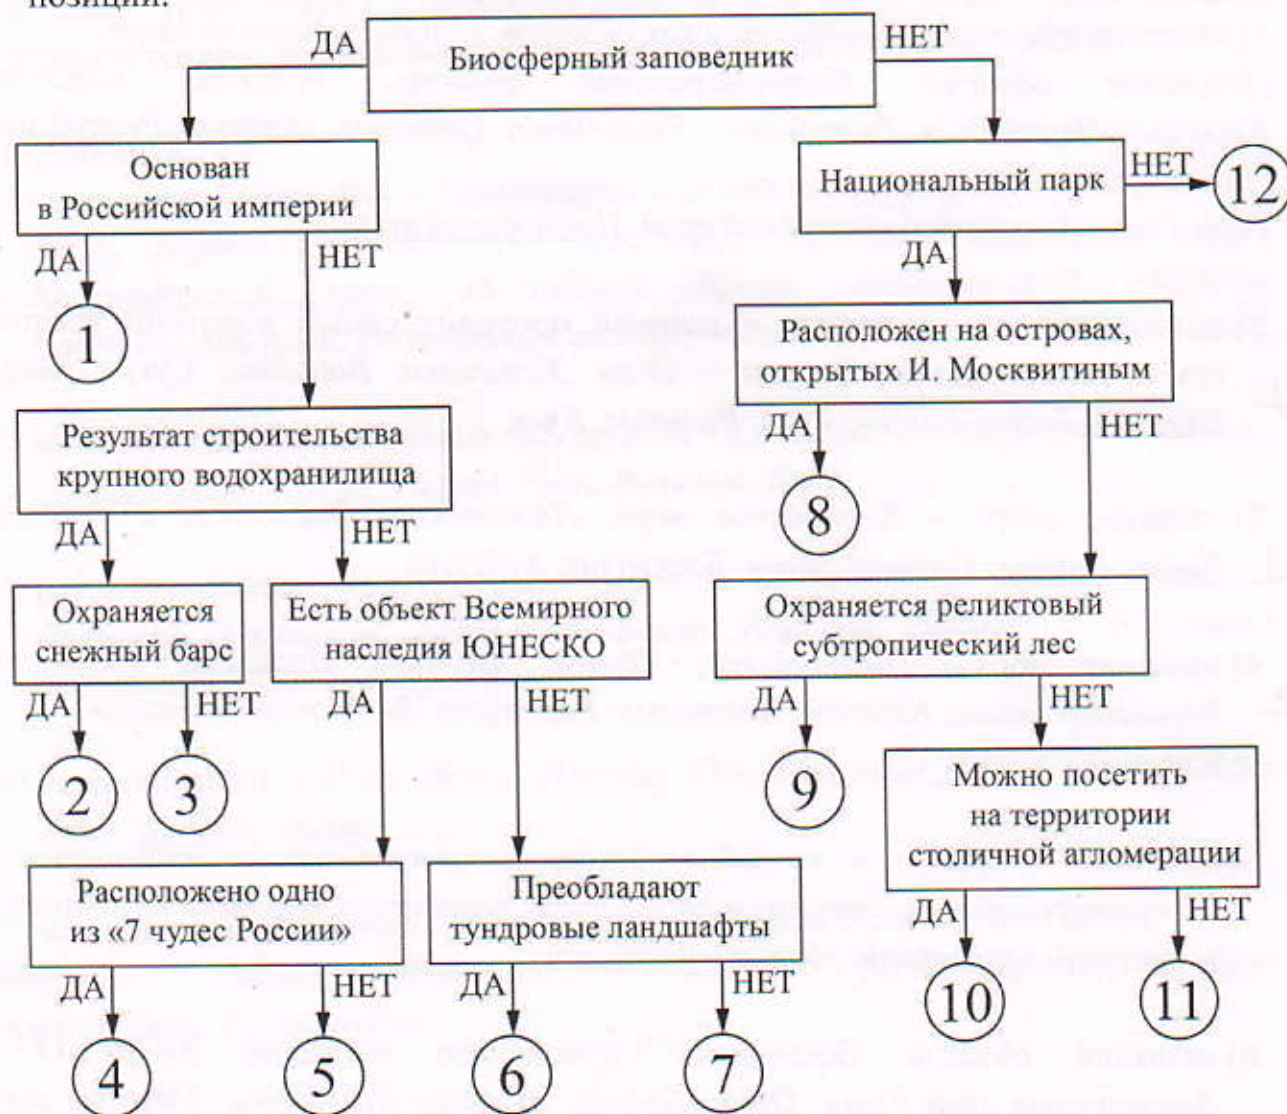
позиции.

Биосферный заповедник

ДА

НЕТ

Основан в Российской империи

ДА

НЕТ

1

Результат строительства крупного водохранилища

ДА

НЕТ

Охраняется снежный барс

ДА

НЕТ

2

3

Есть объект Всемирного наследия ЮНЕСКО

ДА

НЕТ

Расположено одно из «7 чудес России»

ДА

НЕТ

4

5

Преобладают тундровые ландшафты

ДА

НЕТ

6

7

Национальный парк

НЕТ

12

ДА

Расположен на островах, открытых И. Москвитиным

ДА

НЕТ

8

Охраняется реликтовый субтропический лес

ДА

НЕТ

9

Можно посетить на территории столичной агломерации

ДА

НЕТ

10

11